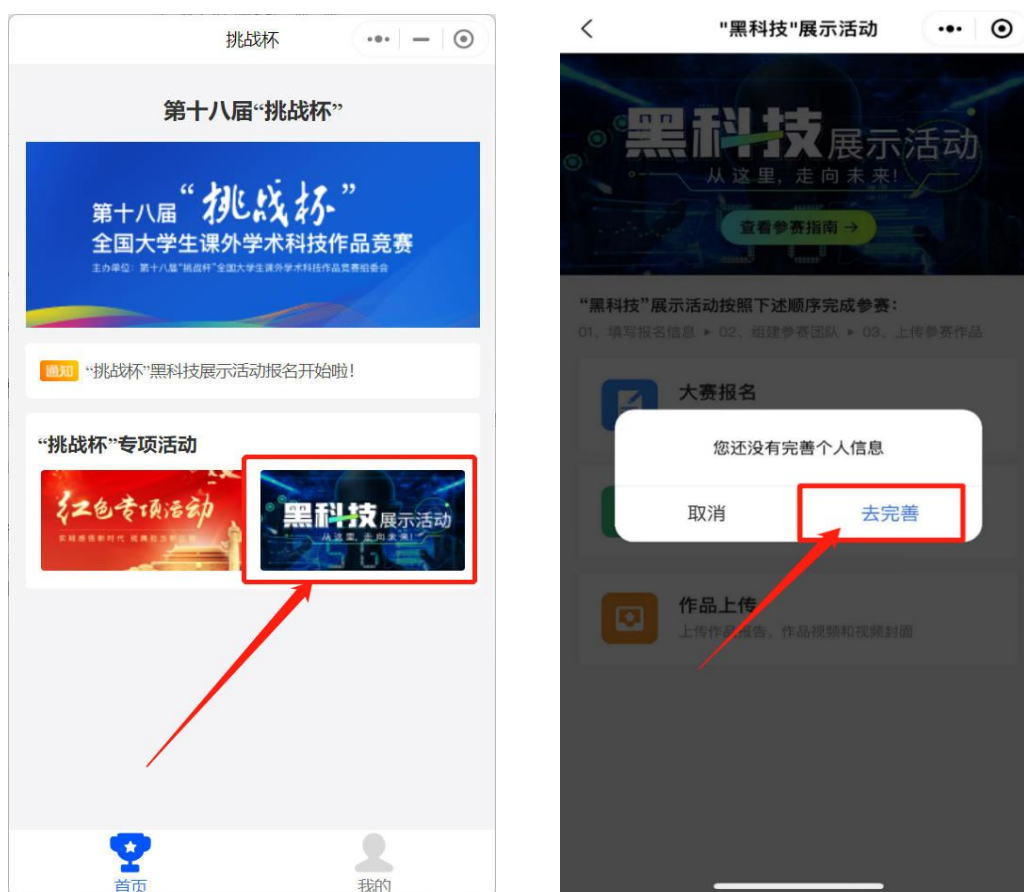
挑战杯

第十八届"挑战杯"

第十八届"挑战杯"
全国大学生课外学术科技作品竞赛
主办单位：第十八届"挑战杯"全国大学生课外学术科技作品竞赛组委会

通知 "挑战杯"黑科技展示活动报名开始啦！

"挑战杯"专项活动

红色专项活动
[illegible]

黑科技展示活动
从这里，走向未来！

首页

我的

"黑科技"展示活动

黑科技展示活动
从这里，走向未来！

查看参赛指南 →

"黑科技"展示活动按照下述顺序完成参赛：
01、填写报名信息 ▸ 02、组建参赛团队 ▸ 03、上传参赛作品

大赛报名

您还没有完善个人信息

取消

去完善

作品上传
上传作品报告，作品视频和视频封面